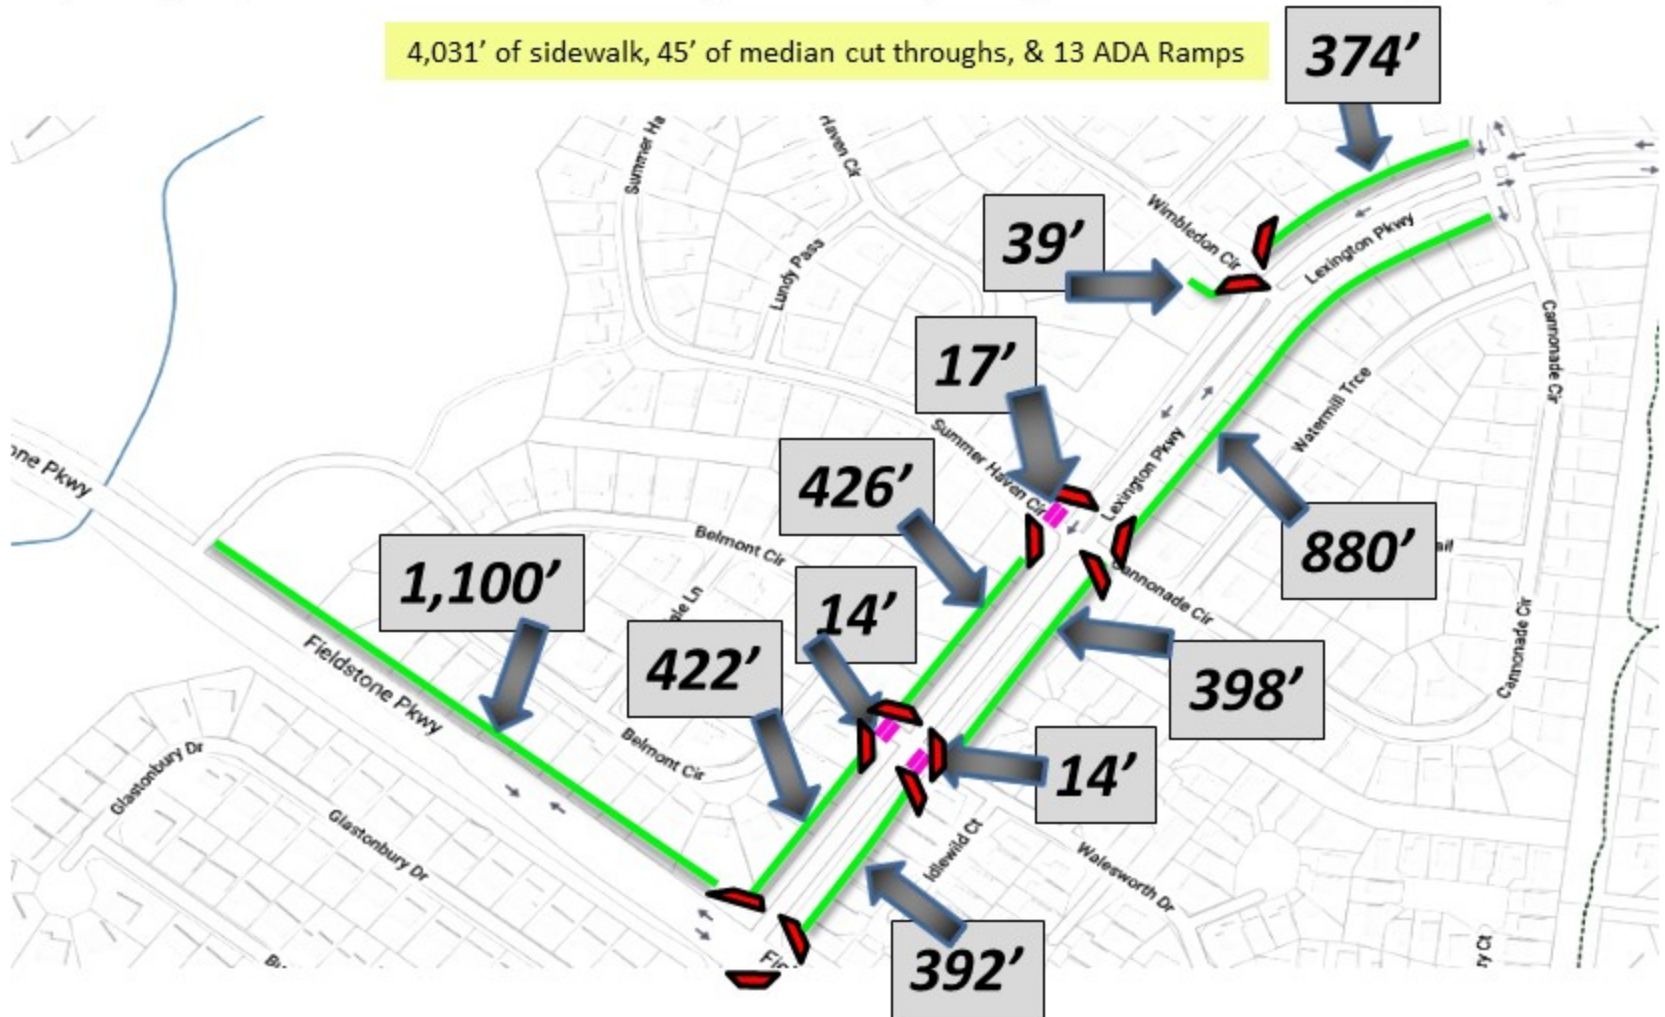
4,031’ of sidewalk, 45’ of median cut throughs, & 13 ADA Ramps

374’

Summer Ha

Haven Cir

Lundy Pass

Wimbledon Cir

Lexington Pkwy

39’

Cannonade Cir

17’

Watermill Trce

Summer Haven Cir

Lexington Pkwy

ne Pkwy

426’

880’

Belmont Cir

Cannonade Cir

1,100’

Ln

14’

Cannonade Cir

Fieldstone Pkwy

422’

398’

Belmont Cir

Glastonbury Dr

14’

Glastonbury Dr

Idlewild Ct

Walesworth Dr

Fi

392’

Ct